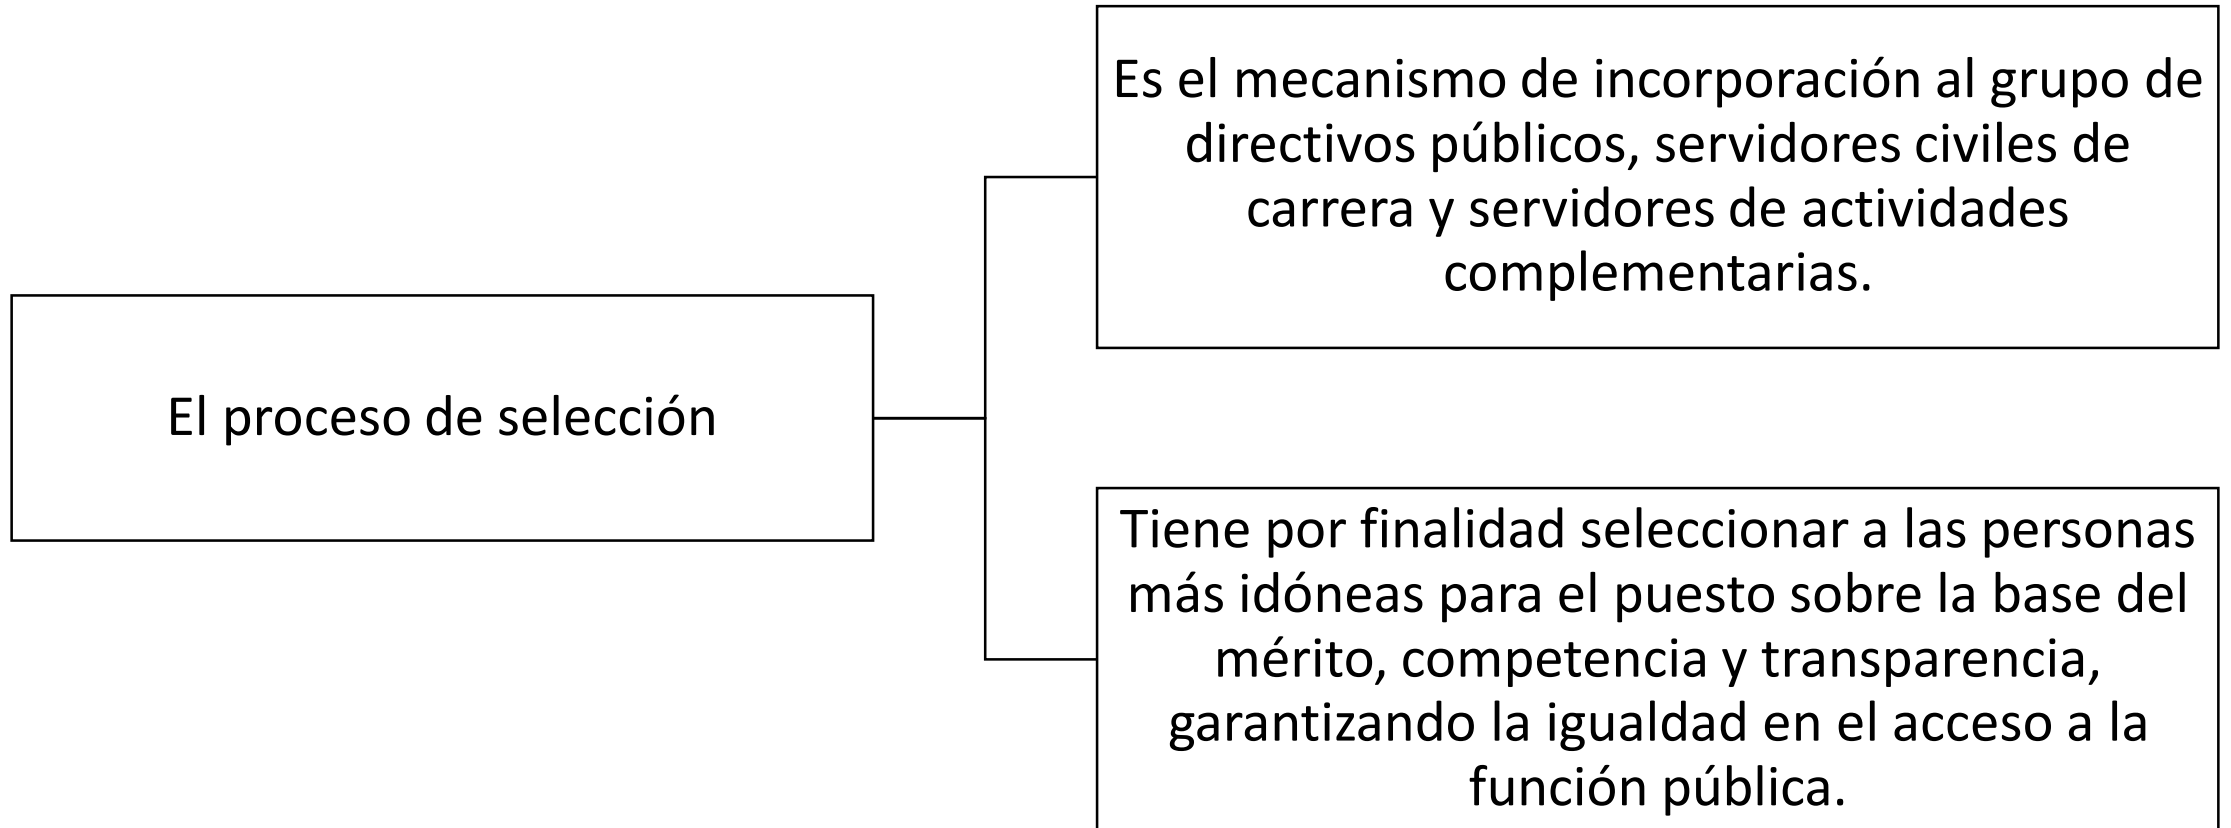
El proceso de selección

Es el mecanismo de incorporación al grupo de directivos públicos, servidores civiles de carrera y servidores de actividades complementarias.

Tiene por finalidad seleccionar a las personas más idóneas para el puesto sobre la base del mérito, competencia y transparencia, garantizando la igualdad en el acceso a la función pública.